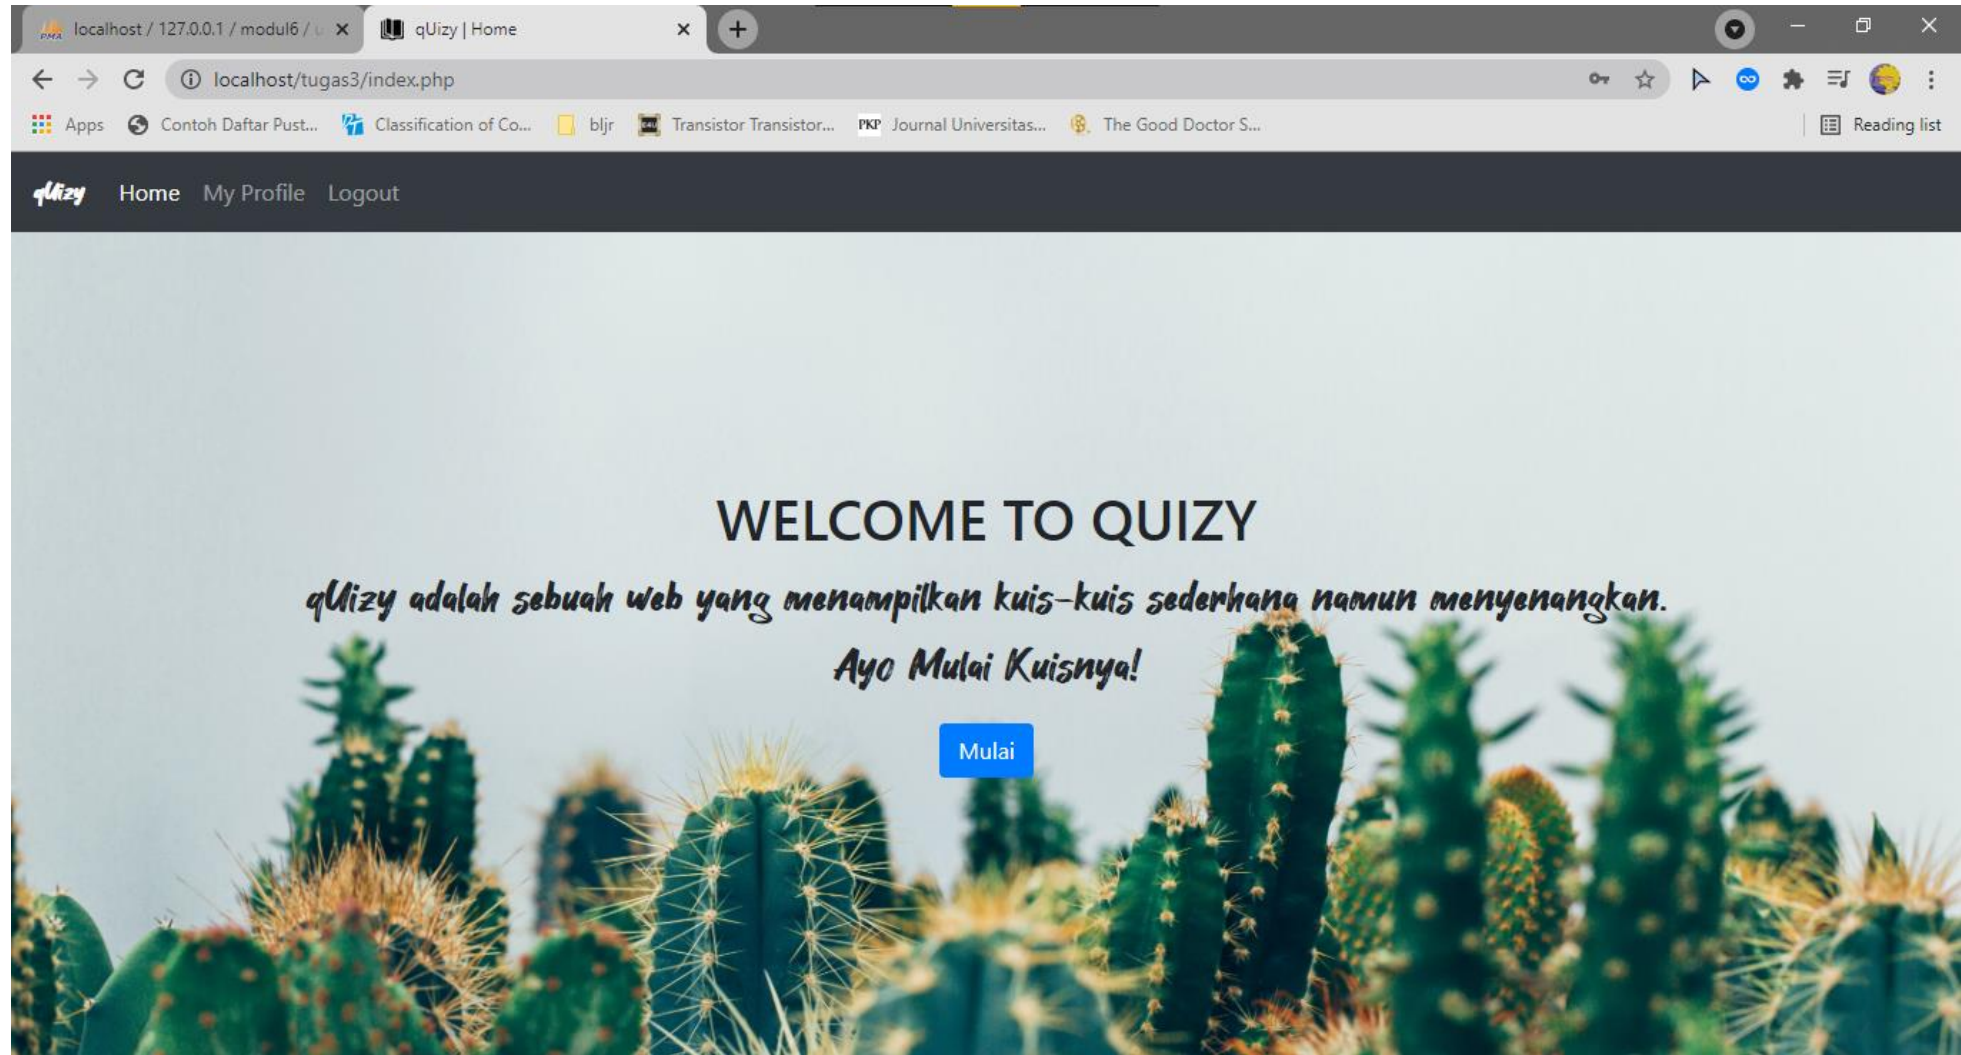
localhost / 127.0.0.1 / modul6 / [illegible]
qUizy | Home

localhost/tugas3/index.php

Apps Contoh Daftar Pust... Classification of Co... bljr Transistor Transistor... PKP Journal Universitas... The Good Doctor S... Reading list

qUizy Home My Profile Logout

WELCOME TO QUIZY

qUizy adalah sebuah web yang menampilkan kuis-kuis sederhana namun menyenangkan.

Ayo Mulai Kuisnya!

Mulai